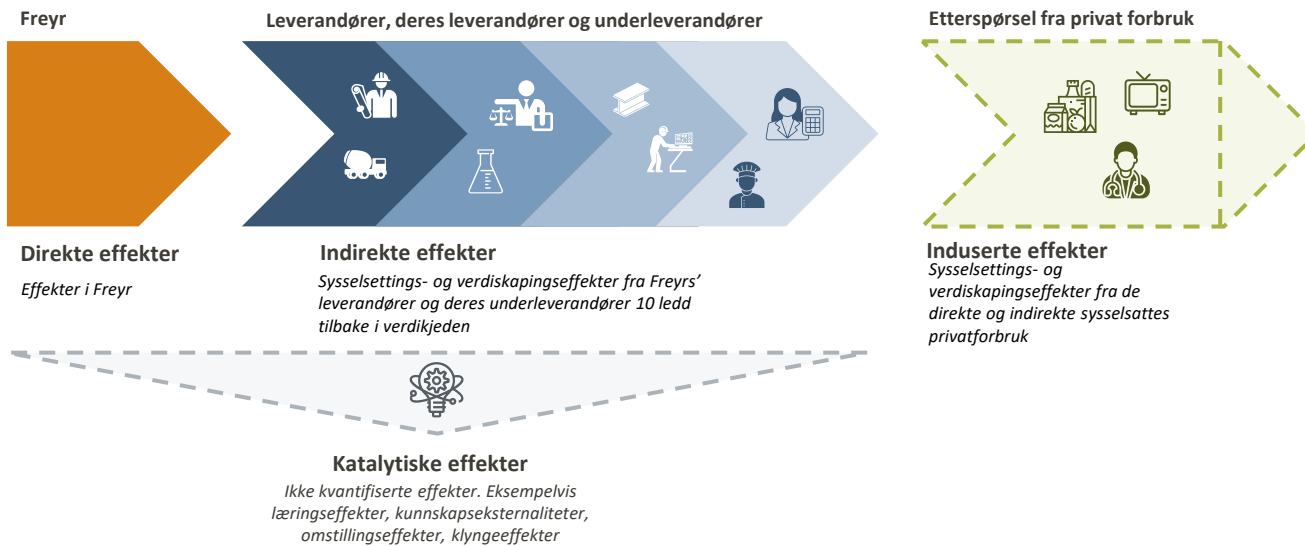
Freyr

Leverandører, deres leverandører og underleverandører

Etterspørsel fra privat forbruk

Direkte effekter

Effekter i Freyr

Indirekte effekter

Sysselsettings- og verdiskapingseffekter fra Freyrs' leverandører og deres underleverandører 10 ledd tilbake i verdikjeden

Induserte effekter

Sysselsettings- og verdiskapingseffekter fra de direkte og indirekte sysselsattes privatforbruk

Katalytiske effekter

Ikke kvantifiserte effekter. Eksempelvis læringseffekter, kunnskapseksternaliteter, omstillingseffekter, klyngeeffekter